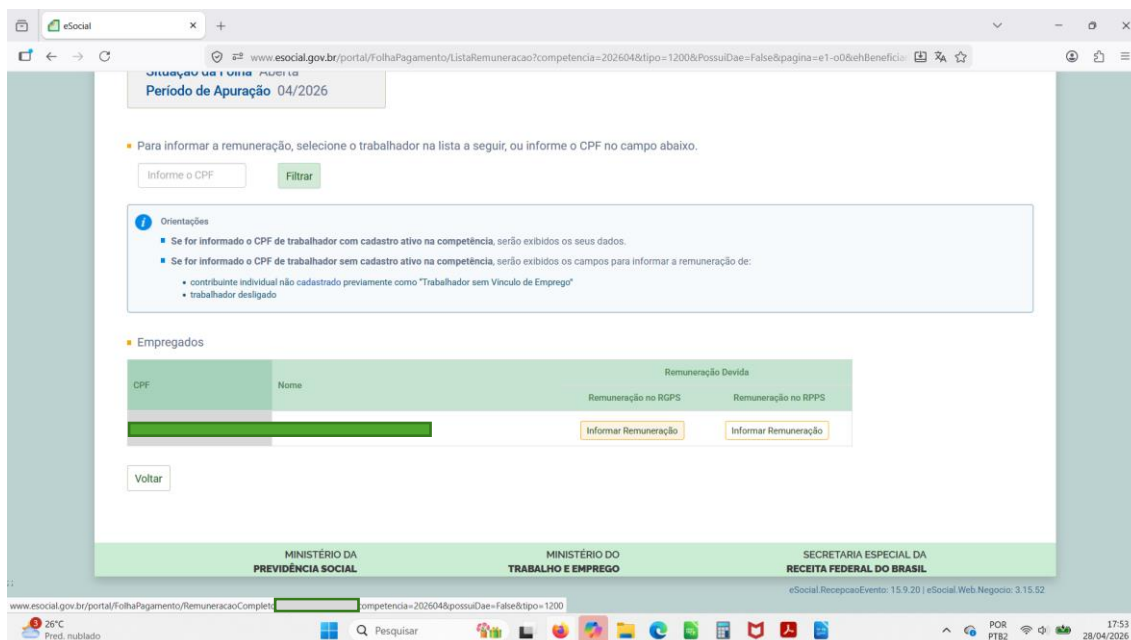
eSocial

www.esocial.gov.br/portal/FolhaPagamento/ListaRemuneracao?competencia=202604&tipo=1200&PossuiDae=False&pagina=e1-o0&ehBeneficia

Situação da Folha Aberta
Período de Apuração 04/2026

Para informar a remuneração, selecione o trabalhador na lista a seguir, ou informe o CPF no campo abaixo.

Informe o CPF
Filtrar

Orientações
Se for informado o CPF de trabalhador com cadastro ativo na competência, serão exibidos os seus dados.
Se for informado o CPF de trabalhador sem cadastro ativo na competência, serão exibidos os campos para informar a remuneração de:
• contribuinte individual não cadastrado previamente como "Trabalhador sem Vínculo de Emprego"
• trabalhador desligado

Empregados

| CPF | Nome | Remuneração Devida: Remuneração no RGPS | Remuneração Devida: Remuneração no RPPS |
|---|---|---|---|
| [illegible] | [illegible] | Informar Remuneração | Informar Remuneração |

Voltar

MINISTÉRIO DA PREVIDÊNCIA SOCIAL
MINISTÉRIO DO TRABALHO E EMPREGO
SECRETARIA ESPECIAL DA RECEITA FEDERAL DO BRASIL

eSocial.RecepcaoEvento: 15.9.20 | eSocial.Web.Negocio: 3.15.52

www.esocial.gov.br/portal/FolhaPagamento/RemuneracaoCompleta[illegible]competencia=202604&possuiDae=False&tipo=1200

26°C
Pred. nublado
Pesquisar
POR PTB2
17:53
28/04/2026